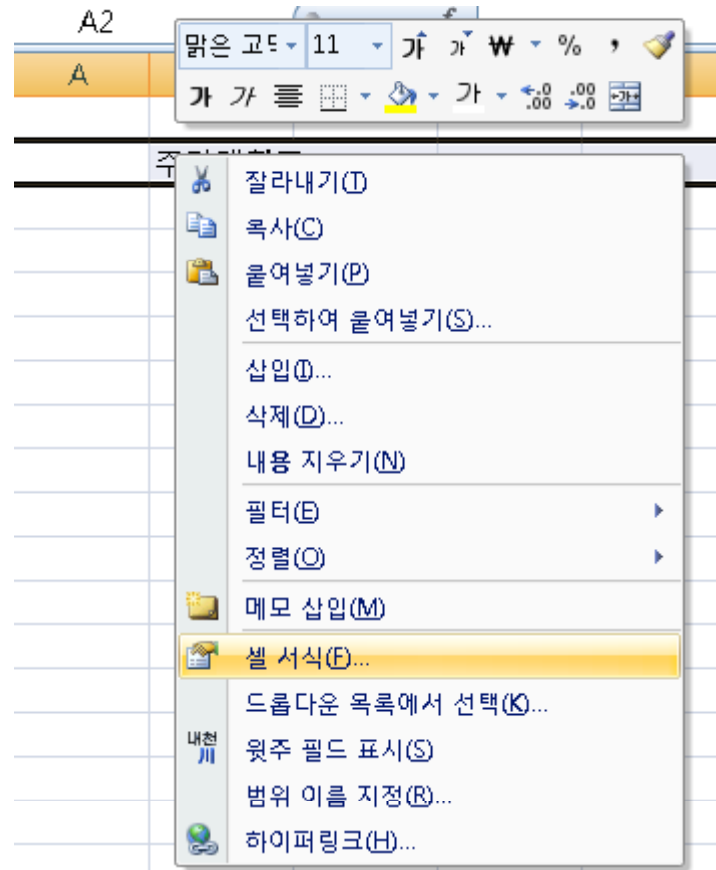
A2

A

맑은 고딕 11 가 가 ₩ % ,

가 가 가

주

잘라내기(T)

복사(C)

붙여넣기(P)

선택하여 붙여넣기(S)...

삽입(I)...

삭제(D)...

내용 지우기(N)

필터(E)

정렬(O)

메모 삽입(M)

셀 서식(F)...

드롭다운 목록에서 선택(K)...

내천 川

윗주 필드 표시(S)

범위 이름 지정(R)...

하이퍼링크(H)...